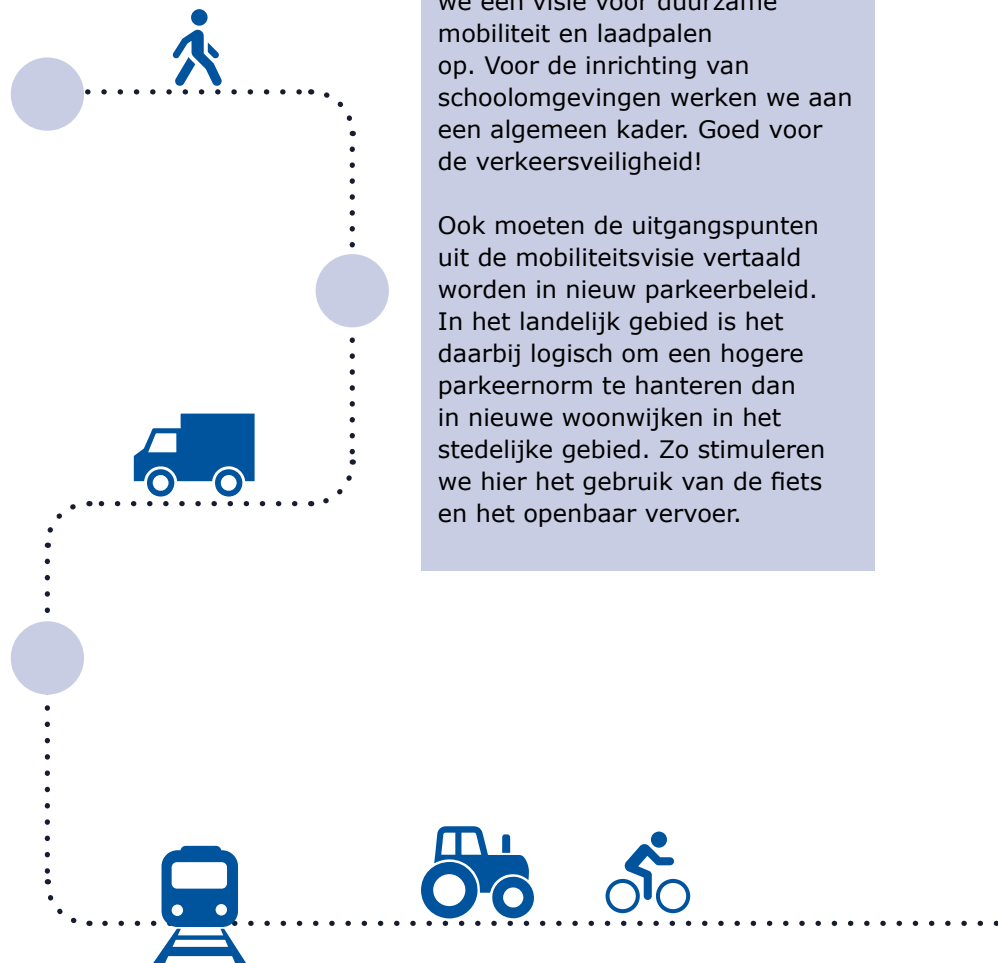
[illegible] mobiliteit en laadpalen op. Voor de inrichting van schoolomgevingen werken we aan een algemeen kader. Goed voor de verkeersveiligheid!

Ook moeten de uitgangspunten uit de mobiliteitsvisie vertaald worden in nieuw parkeerbeleid. In het landelijk gebied is het daarbij logisch om een hogere parkeernorm te hanteren dan in nieuwe woonwijken in het stedelijke gebied. Zo stimuleren we hier het gebruik van de fiets en het openbaar vervoer.